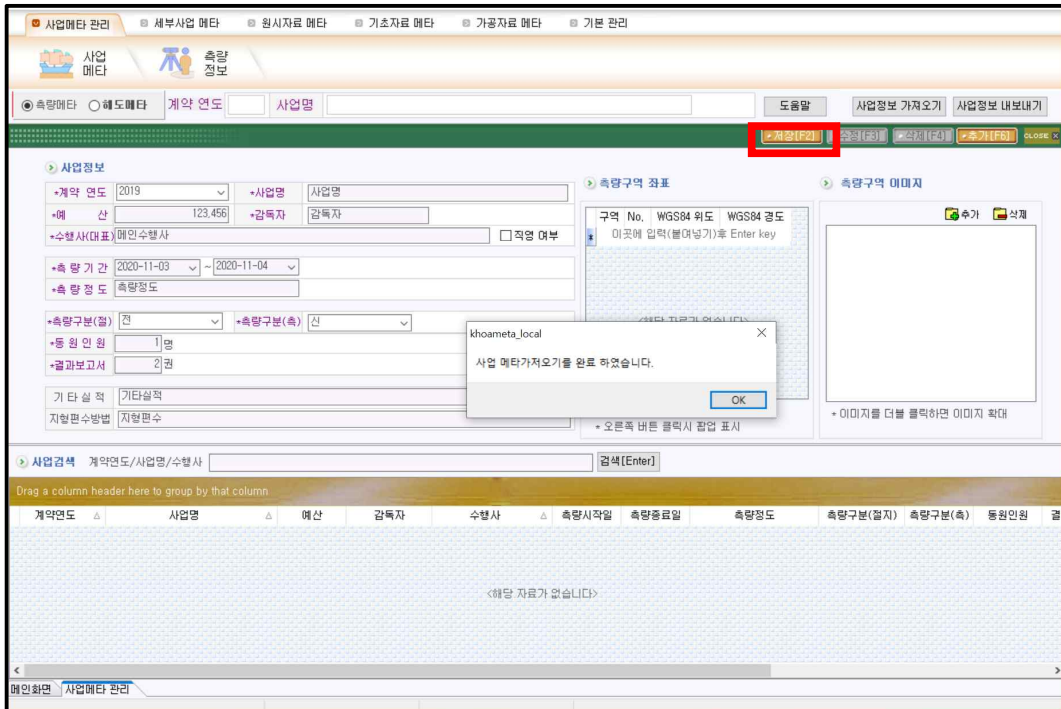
사업메타 관리 | 세부사업 메타 | 원시자료 메타 | 기초자료 메타 | 가공자료 메타 | 기본 관리

사업 메타 | 측량 정보

◉측량메타 ○해도메타 계약 연도 사업명 도움말 사업정보 가져오기 사업정보 내보내기

저장[F2] 수정[F3] 삭제[F4] 추가[F6] CLOSE

사업정보

*계약 연도 2019 *사업명 사업명
*예 산 123,456 *감독자 감독자
*수행사(대표) 메인수행사 □직영 여부

*측 량 기 간 2020-11-03 ~ 2020-11-04
*측 량 정 도 측량정도

*측량구분(절) 전 *측량구분(측) 신
*동 원 인 원 1 명
*결과보고서 2 권

기 타 실 적 기타실적
지형편수방법 지형편수

측량구역 좌표

| 구역 | No. | WGS84 위도 | WGS84 경도 |
|---|---|---|---|
| 이곳에 입력(붙여넣기)후 Enter key | | | |

<해당 자료가 없습니다>

* 오른쪽 버튼 클릭시 팝업 표시

측량구역 이미지

추가 삭제

* 이미지를 더블 클릭하면 이미지 확대

khoameta_local

사업 메타가져오기를 완료 하였습니다.

OK

사업검색 계약연도/사업명/수행사 검색[Enter]

Drag a column header here to group by that column

| 계약연도 | 사업명 | 예산 | 감독자 | 수행사 | 측량시작일 | 측량종료일 | 측량정도 | 측량구분(절지) | 측량구분(측) | 동원인원 | 결 |
|---|---|---|---|---|---|---|---|---|---|---|---|

<해당 자료가 없습니다>

메인화면 사업메타 관리